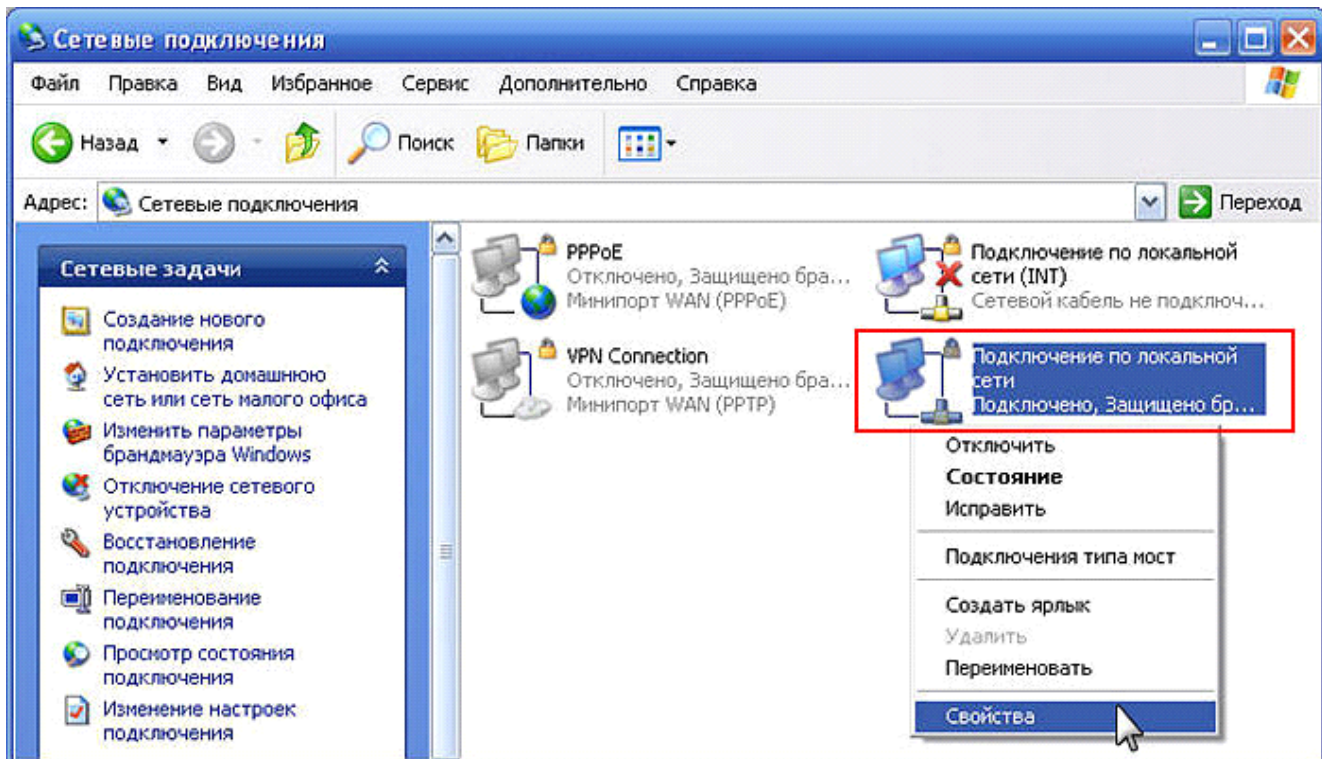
Сетевые подключения

Файл Правка Вид Избранное Сервис Дополнительно Справка

Назад Поиск Папки

Адрес: Сетевые подключения Переход

Сетевые задачи

Создание нового подключения
Установить домашнюю сеть или сеть малого офиса
Изменить параметры брандмауэра Windows
Отключение сетевого устройства
Восстановление подключения
Переименование подключения
Просмотр состояния подключения
Изменение настроек подключения

PPPoE
Отключено, Защищено бра...
Минипорт WAN (PPPoE)

Подключение по локальной сети (INT)
Сетевой кабель не подключ...

VPN Connection
Отключено, Защищено бра...
Минипорт WAN (PPTP)

Подключение по локальной сети
Подключено, Защищено бр...

Отключить
Состояние
Исправить
Подключения типа мост
Создать ярлык
Удалить
Переименовать
Свойства